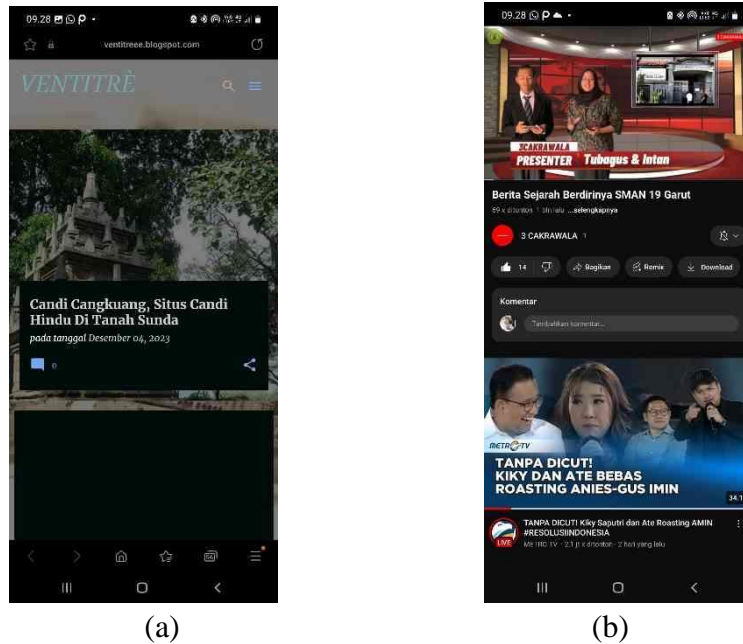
09.28

ventitreee.blogspot.com

VENTITRÈ

Candi Cangkuang, Situs Candi Hindu Di Tanah Sunda

pada tanggal Desember 04, 2023

0

(a)

09.28

SCAKRAWALA

PRESENTER Tubagus & Intan

Berita Sejarah Berdirinya SMAN 19 Garut

89 x ditonton 1 thn lalu ...selengkapnya

3 CAKRAWALA 1

14

Bagikan

Remix

Download

Komentar

Tambahkan komentar...

METRO TV

TANPA DICUT! KIKY DAN ATE BEBAS ROASTING ANIES-GUS IMIN

34.1

TANPA DICUT! Kiky Saputri dan Ate Roasting AMIN #RESOLUSIINDONESIA

METRO TV · 2,1 jt x ditonton · 2 hari yang lalu

LIVE

(b)